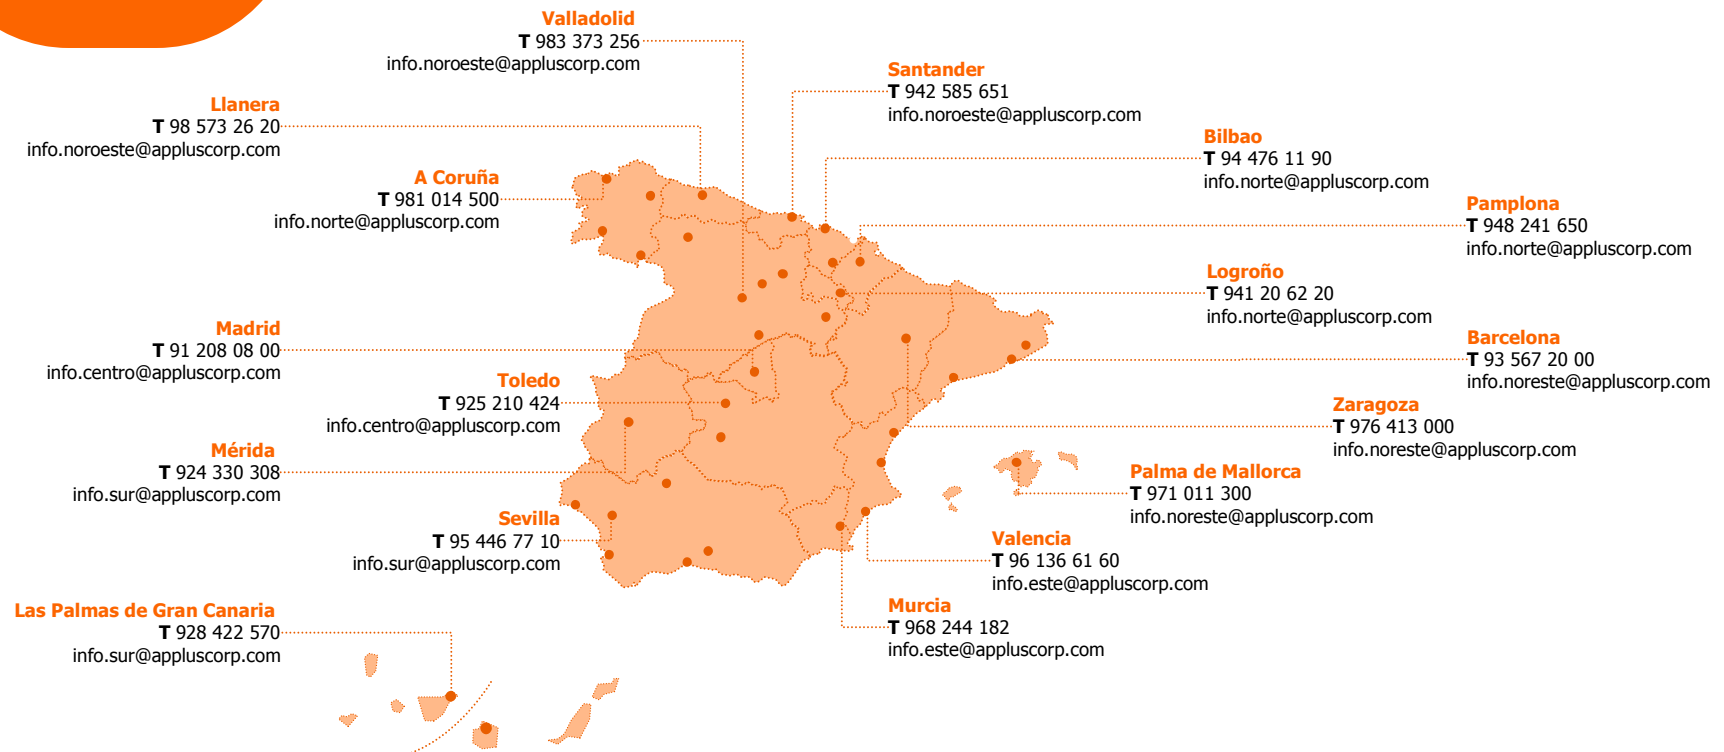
Valladolid
T 983 373 256
info.noroeste@appluscorp.com

Llanera
T 98 573 26 20
info.noroeste@appluscorp.com

A Coruña
T 981 014 500
info.norte@appluscorp.com

Madrid
T 91 208 08 00
info.centro@appluscorp.com

Toledo
T 925 210 424
info.centro@appluscorp.com

Mérida
T 924 330 308
info.sur@appluscorp.com

Sevilla
T 95 446 77 10
info.sur@appluscorp.com

Las Palmas de Gran Canaria
T 928 422 570
info.sur@appluscorp.com

Santander
T 942 585 651
info.noroeste@appluscorp.com

Bilbao
T 94 476 11 90
info.norte@appluscorp.com

Pamplona
T 948 241 650
info.norte@appluscorp.com

Logroño
T 941 20 62 20
info.norte@appluscorp.com

Barcelona
T 93 567 20 00
info.noreste@appluscorp.com

Zaragoza
T 976 413 000
info.noreste@appluscorp.com

Palma de Mallorca
T 971 011 300
info.noreste@appluscorp.com

Valencia
T 96 136 61 60
info.este@appluscorp.com

Murcia
T 968 244 182
info.este@appluscorp.com